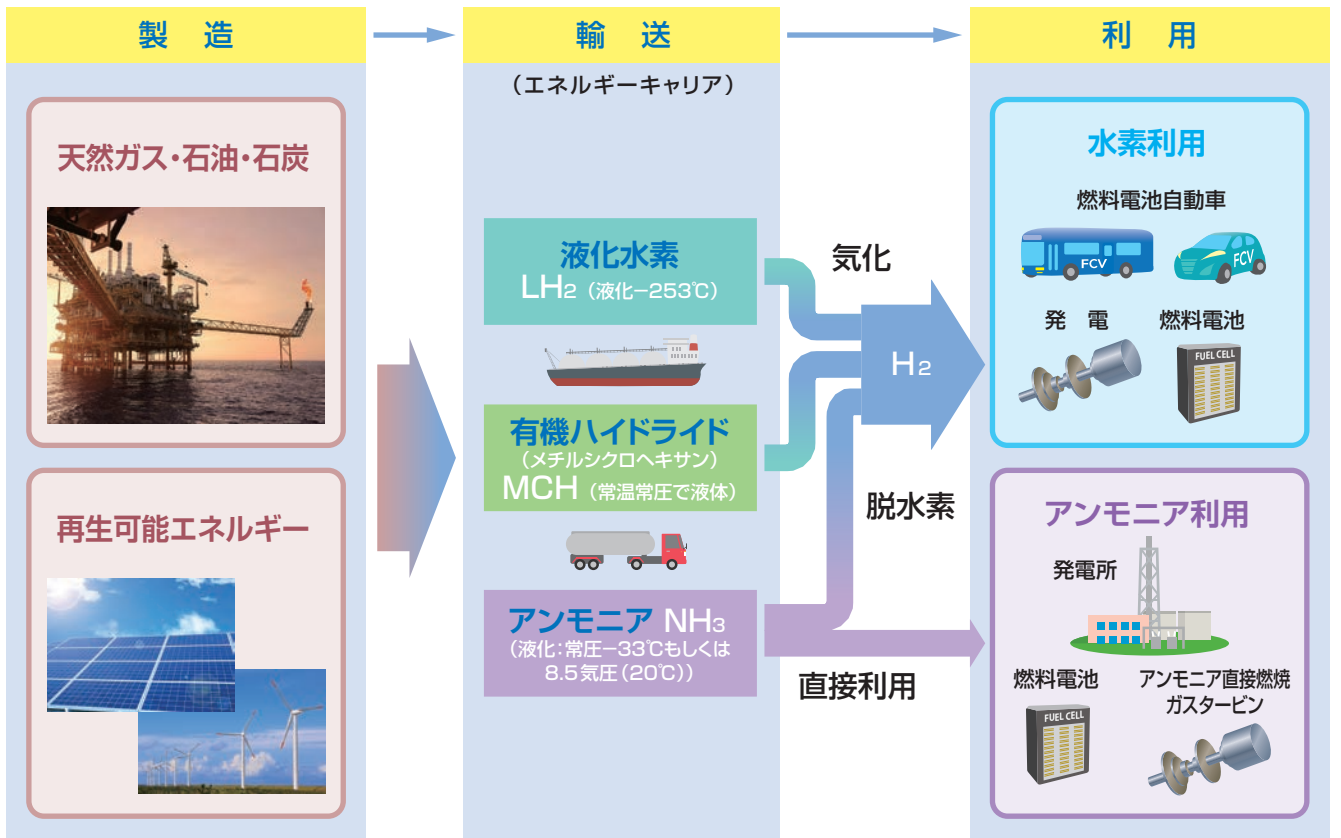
製　造

輸　送

（エネルギーキャリア）

利　用

天然ガス・石油・石炭

再生可能エネルギー

液化水素
$LH_2$（液化−253℃）

有機ハイドライド
（メチルシクロヘキサン）
MCH（常温常圧で液体）

アンモニア $NH_3$
（液化：常圧−33℃もしくは
8.5気圧（20℃））

気化

$H_2$

脱水素

直接利用

水素利用

燃料電池自動車

FCV

FCV

発　電

燃料電池

FUEL CELL

アンモニア利用

発電所

燃料電池

FUEL CELL

アンモニア直接燃焼
ガスタービン